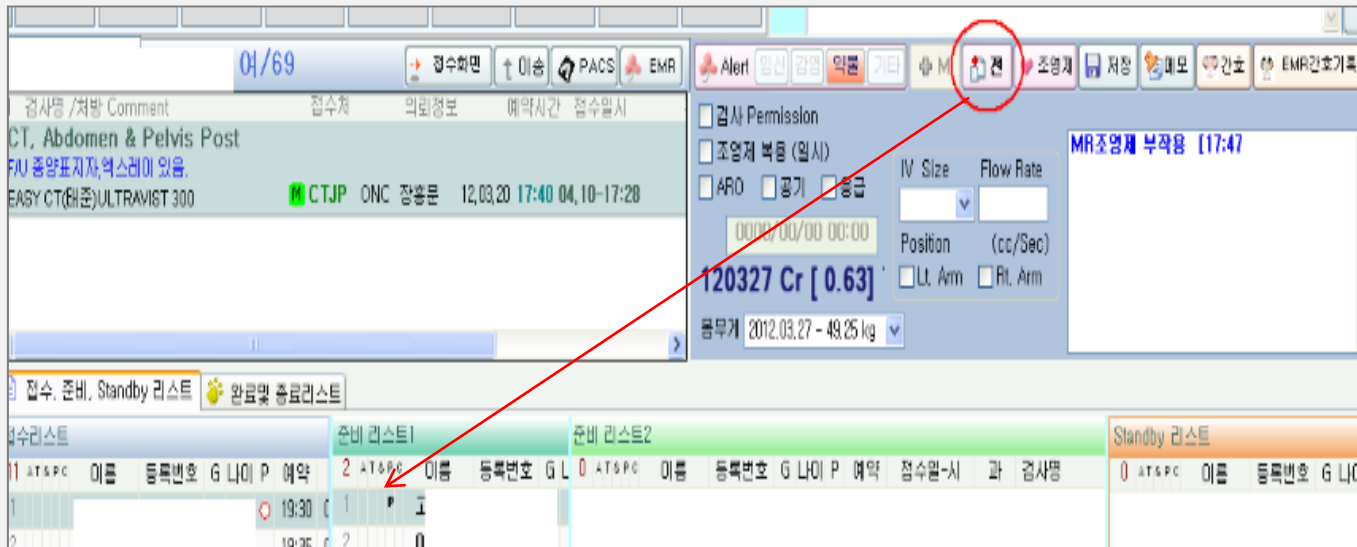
여/69

접수화면 | 이송 | PACS | EMR

Alert | 임신 | 감염 | 약물 | 기타 | M | 전 | 조영제 | 저장 | 메모 | 간호 | EMR간호기록

검사명 /처방 Comment | 접수처 | 의뢰정보 | 예약시간 | 접수일시

CT, Abdomen & Pelvis Post
F/U 중앙표지자,엑스레이 있음.
EASY CT(태준)ULTRAVIST 300 M CTJP ONC 장홍문 12,03,20 17:40 04,10-17:28

검사 Permission
조영제 복용 (임시)
ARO 공기 응급
IV Size Flow Rate
0000/00/00 00:00
Position (cc/Sec)
120327 Cr [ 0.63]
Lt. Arm Rt. Arm
몸무게 2012.03.27 - 49.25 kg

MR조영제 부작용 [17:47

접수, 준비, Standby 리스트 | 완료및 종료리스트

접수리스트
11 AT&PC 이름 등록번호 G 나이 P 예약
1 19:30
2 19:35

준비 리스트1
2 AT&PC 이름 등록번호 G L
1 P 그
2 0

준비 리스트2
0 AT&PC 이름 등록번호 G 나이 P 예약 접수일-시 과 검사명

Standby 리스트
0 AT&PC 이름 등록번호 G 나